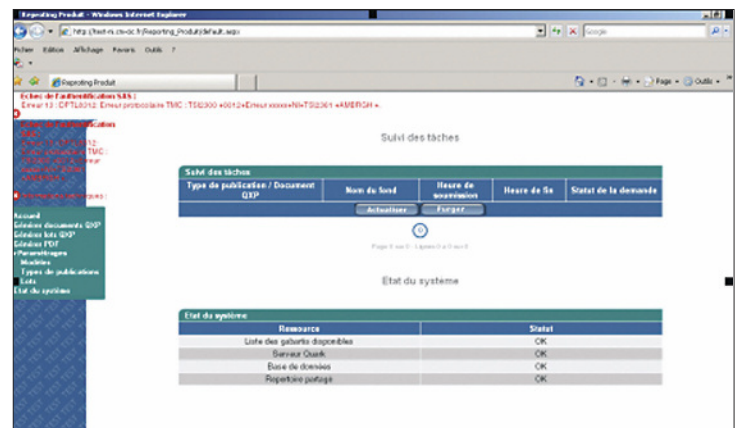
Reporting Produit - Windows Internet Explorer

http://test-rs.cm-cic.fr/Reporting_Produit/default.aspx

Google

Fichier Edition Affichage Favoris Outils ?

Reporting Produit

Page Outils

Echec de l'authentification SAS :
Erreur 13 : CPTL0012: Erreur protocolaire TMC : TSI2300 +0012+Erreur xxxxx+NI+TSI2361 +AMERGH+.

Echec de l'authentification SAS :
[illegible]

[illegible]

Accueil
Générer documents QXP
Générer lots QXP
Générer PDF
▸ Paramétrages
Modèles
Types de publications
Lots
Etat du système

Suivi des tâches

Suivi des tâches

| Type de publication / Document QXP | Nom du fond | Heure de soumission | Heure de fin | Statut de la demande |
|---|---|---|---|---|

Actualiser Purger

0

Page 0 sur 0 - Lignes 0 à 0 sur 0

Etat du système

Etat du système

| Ressource | Statut |
|---|---|
| Liste des gabarits disponibles | OK |
| Serveur Quark | OK |
| Base de données | OK |
| Repertoire partagé | OK |